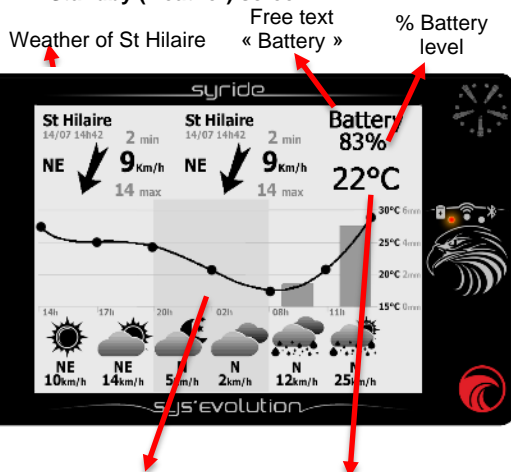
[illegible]

Weather of St Hilaire

Free text « Battery »

% Battery level

syride

St Hilaire
14/07 14h42
2 min
NE
9 Km/h
14 max

St Hilaire
14/07 14h42
2 min
NE
9 Km/h
14 max

Battery
83%
22°C

30°C 6mm
25°C 4mm
20°C 2mm
15°C 0mm

14h
17h
20h
02h
08h
11h

NE
10km/h
NE
14km/h
N
5km/h
N
2km/h
N
12km/h
N
25km/h

sys'evolution